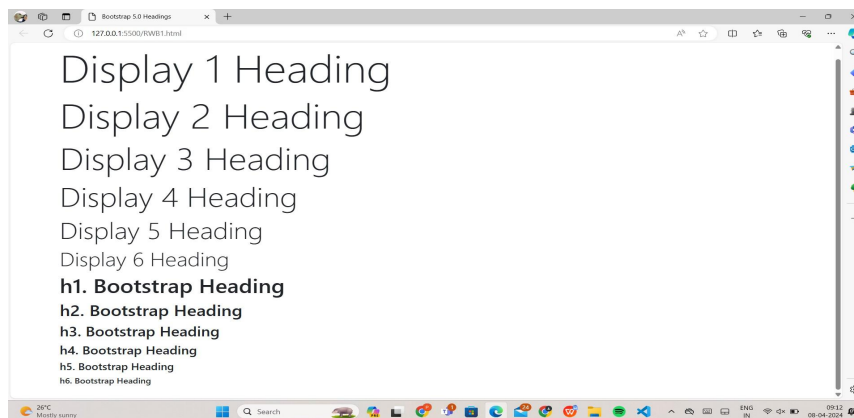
Bootstrap 5.0 Headings

127.0.0.1:5500/RWB1.html

Display 1 Heading

Display 2 Heading

Display 3 Heading

Display 4 Heading

Display 5 Heading

Display 6 Heading

h1. Bootstrap Heading

h2. Bootstrap Heading

h3. Bootstrap Heading

h4. Bootstrap Heading

h5. Bootstrap Heading

h6. Bootstrap Heading

26°C
Mostly sunny

Search

ENG
IN

09:12
08-04-2024